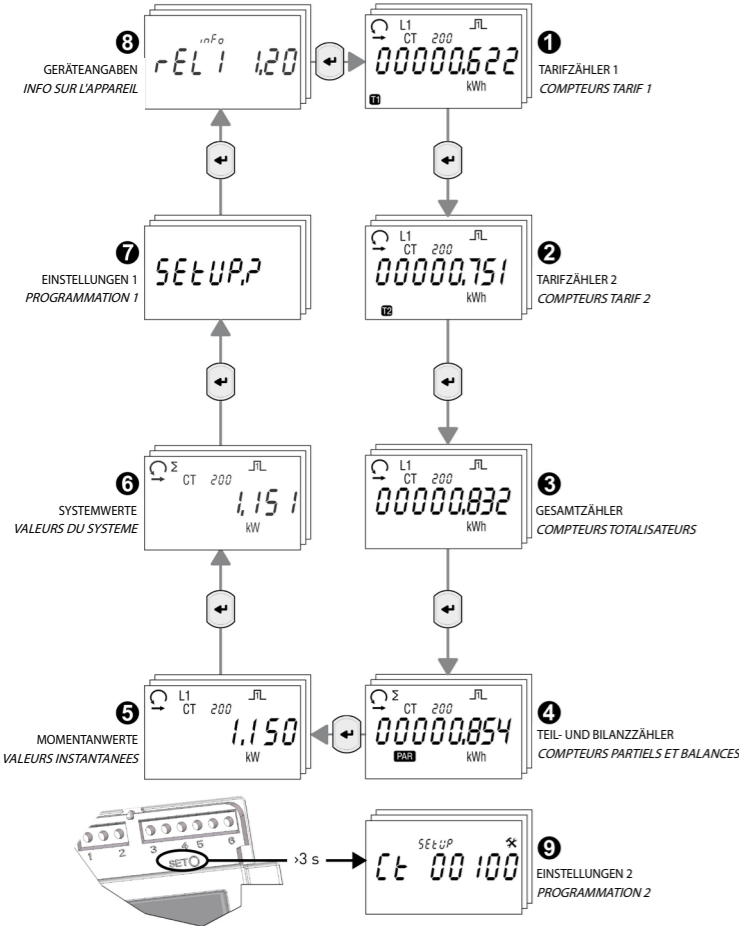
8
GERÄTEANGABEN
INFO SUR L'APPAREIL

info
rEL 1 1,20

L1
CT 200
00000,622
kWh
T1

1
TARIFZÄHLER 1
COMPTEURS TARIF 1

7
EINSTELLUNGEN 1
PROGRAMMATION 1

SEtUP,?

L1
CT 200
00000,751
kWh
T2

2
TARIFZÄHLER 2
COMPTEURS TARIF 2

6
SYSTEMWERTE
VALEURS DU SYSTEME

Σ
CT 200
1,151
kW

L1
CT 200
00000,832
kWh

3
GESAMTZÄHLER
COMPTEURS TOTALISATEURS

5
MOMENTANWERTE
VALEURS INSTANTANEES

L1
CT 200
1,150
kW

Σ
CT 200
00000,854
PAR
kWh

4
TEIL- UND BILANZZÄHLER
COMPTEURS PARTIELS ET BALANCES

1 2 3 4 5 6
SET

>3 s

SEtUP
Ct 00100

9
EINSTELLUNGEN 2
PROGRAMMATION 2